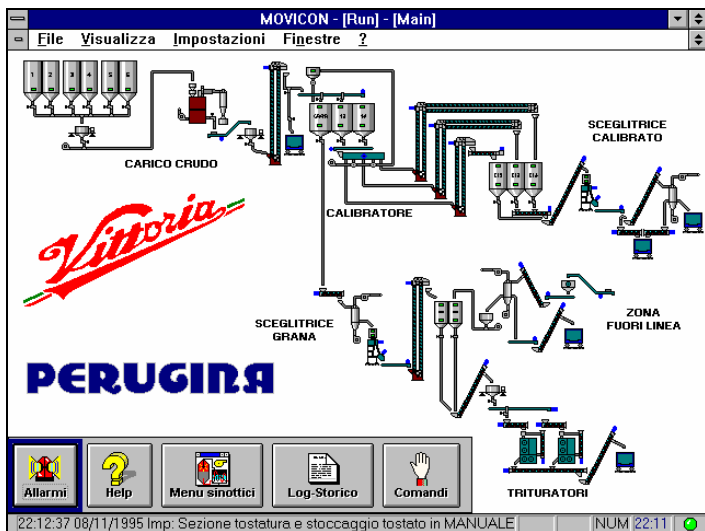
MOVICON - [Run] - [Main]

File Visualizza Impostazioni Finestre ?

1 2 3 4 5 6

CARICO CRUDO

CALIBRATORE

SCEGLITRICE CALIBRATO

Vittoria

PERUGINA

SCEGLITRICE GRANA

ZONA FUORI LINEA

TRITURATORI

Allarmi

Help

Menu sinottici

Log-Storico

Comandi

22:12:37 08/11/1995 Imp: Sezione tostatura e stoccaggio tostato in MANUALE

NUM 22:11